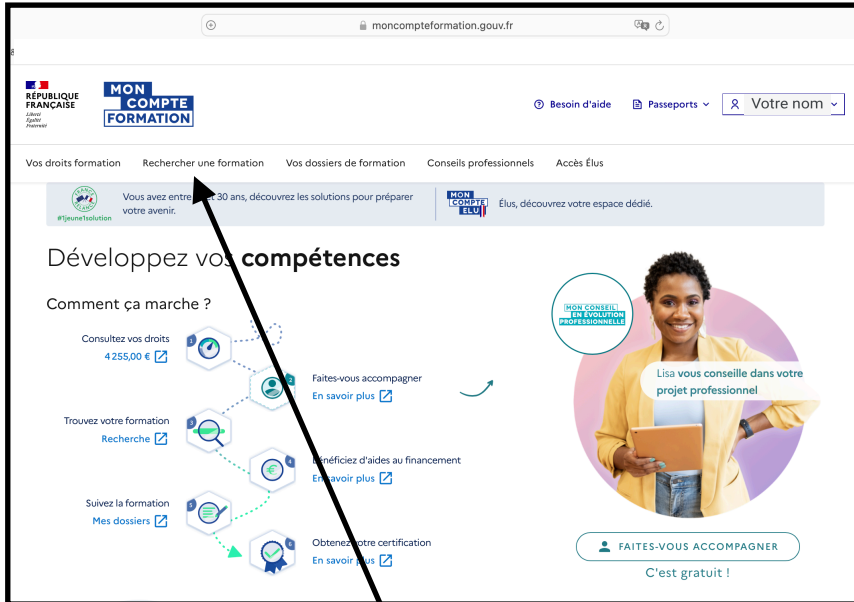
moncompteformation.gouv.fr

RÉPUBLIQUE FRANÇAISE
Liberté
Égalité
Fraternité

MON COMPTE FORMATION

Besoin d'aide  Passeports  Votre nom

Vos droits formation  Rechercher une formation  Vos dossiers de formation  Conseils professionnels  Accès Élus

#1jeune1solution
Vous avez entre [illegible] 30 ans, découvrez les solutions pour préparer votre avenir.

MON COMPTE ÉLU
Élus, découvrez votre espace dédié.

Développez vos compétences

Comment ça marche ?

Consultez vos droits
4 255,00 €

Faites-vous accompagner
En savoir plus

Trouvez votre formation
Recherche

Bénéficiez d'aides au financement
En savoir plus

Suivez la formation
Mes dossiers

Obtenez votre certification
En savoir plus

MON CONSEIL EN ÉVOLUTION PROFESSIONNELLE

Lisa vous conseille dans votre projet professionnel

FAITES-VOUS ACCOMPAGNER

C'est gratuit !